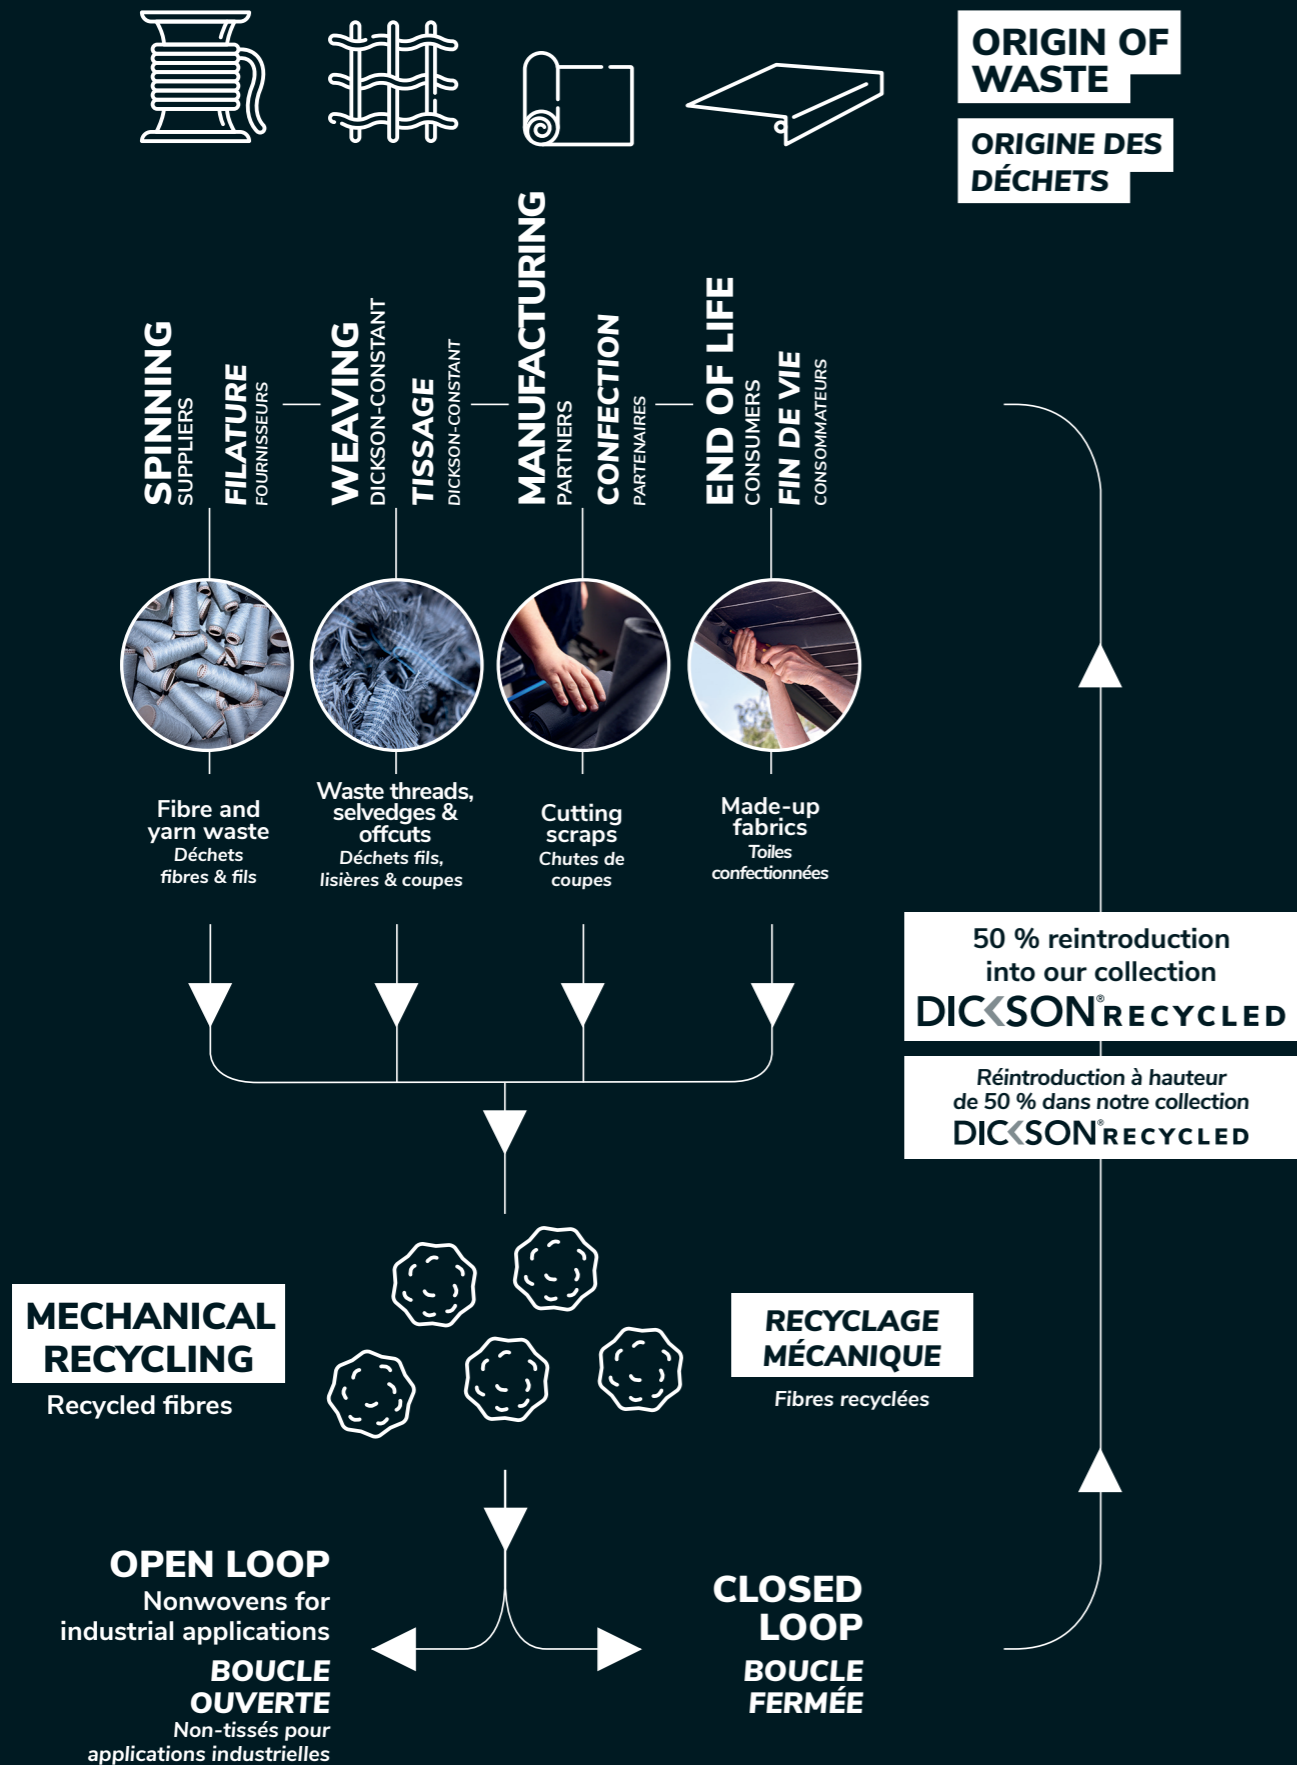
ORIGIN OF WASTE

ORIGINE DES DÉCHETS

SPINNING
SUPPLIERS
FILATURE
FOURNISSEURS

WEAVING
DICKSON-CONSTANT
TISSAGE
DICKSON-CONSTANT

MANUFACTURING
PARTNERS
CONFECTION
PARTENAIRES

END OF LIFE
CONSUMERS
FIN DE VIE
CONSOMMATEURS

Fibre and yarn waste
Déchets fibres & fils

Waste threads, selvedges & offcuts
Déchets fils, lisières & coupes

Cutting scraps
Chutes de coupes

Made-up fabrics
Toiles confectionnées

50 % reintroduction into our collection
DICKSON® RECYCLED

Réintroduction à hauteur de 50 % dans notre collection
DICKSON® RECYCLED

MECHANICAL RECYCLING
Recycled fibres

RECYCLAGE MÉCANIQUE
Fibres recyclées

OPEN LOOP
Nonwovens for industrial applications
BOUCLE OUVERTE
Non-tissés pour applications industrielles

CLOSED LOOP
BOUCLE FERMÉE